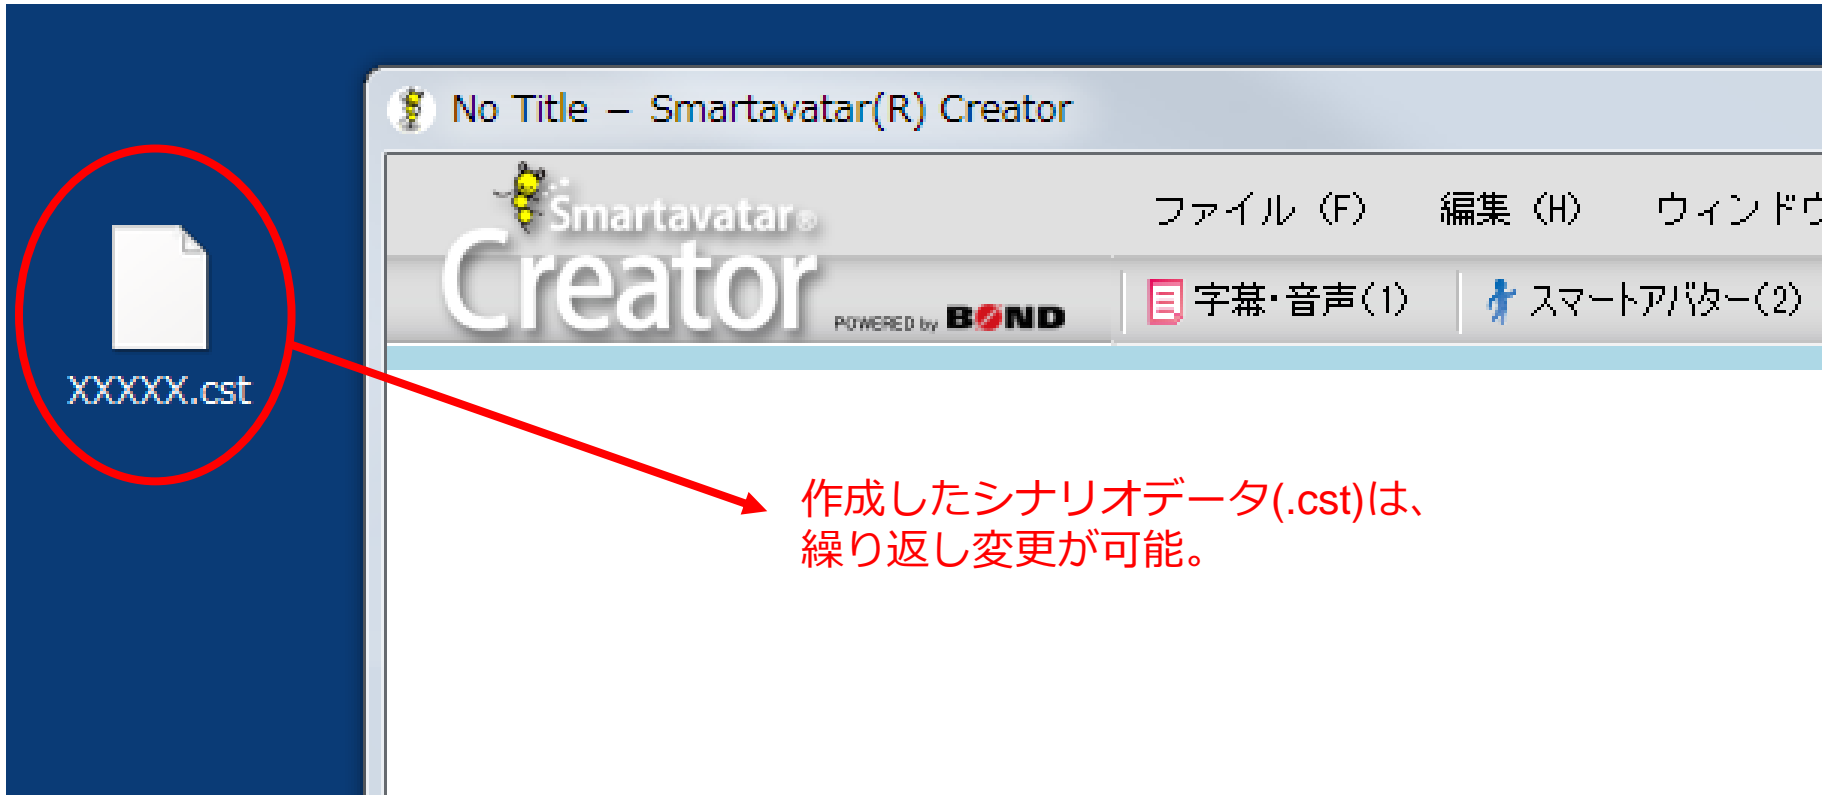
XXXXX.cst

No Title – Smartavatar(R) Creator

Smartavatar® Creator POWERED by BOND

ファイル (F)　編集 (H)　ウィンドウ

字幕・音声(1)　スマートアバター(2)

作成したシナリオデータ(.cst)は、
繰り返し変更が可能。